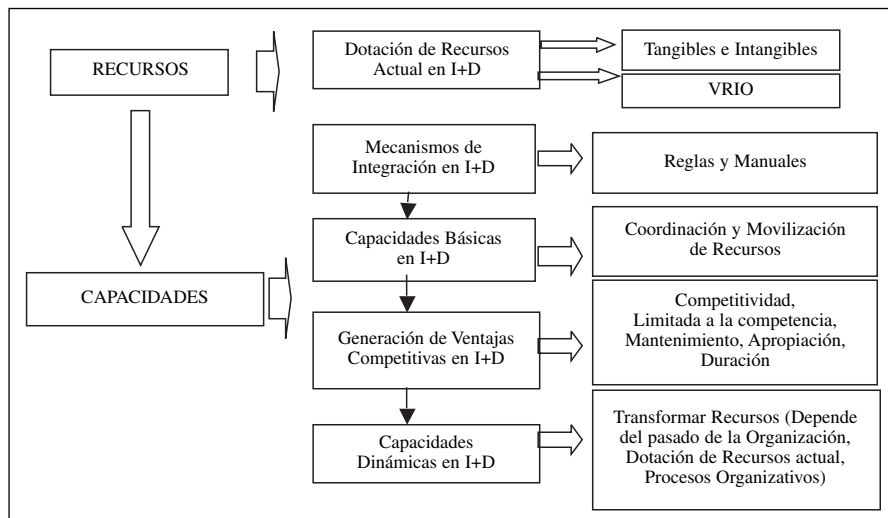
RECURSOS

Dotación de Recursos Actual en I+D

Tangibles e Intangibles

VRIO

Mecanismos de Integración en I+D

Reglas y Manuales

CAPACIDADES

Capacidades Básicas en I+D

Coordinación y Movilización de Recursos

Generación de Ventajas Competitivas en I+D

Competitividad, Limitada a la competencia, Mantenimiento, Apropiación, Duración

Capacidades Dinámicas en I+D

Transformar Recursos (Depende del pasado de la Organización, Dotación de Recursos actual, Procesos Organizativos)